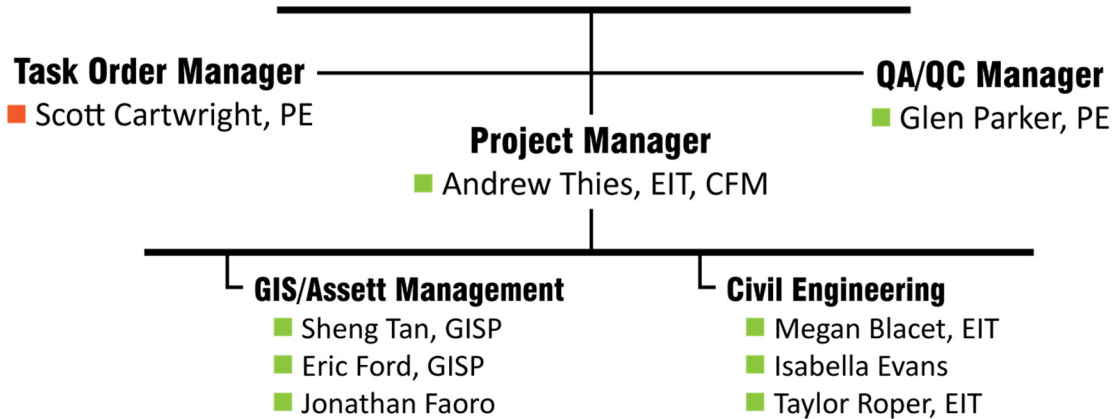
Task Order Manager
Scott Cartwright, PE

QA/QC Manager
Glen Parker, PE

Project Manager
Andrew Thies, EIT, CFM

GIS/Assett Management
Sheng Tan, GISP
Eric Ford, GISP
Jonathan Faoro

Civil Engineering
Megan Blacet, EIT
Isabella Evans
Taylor Roper, EIT